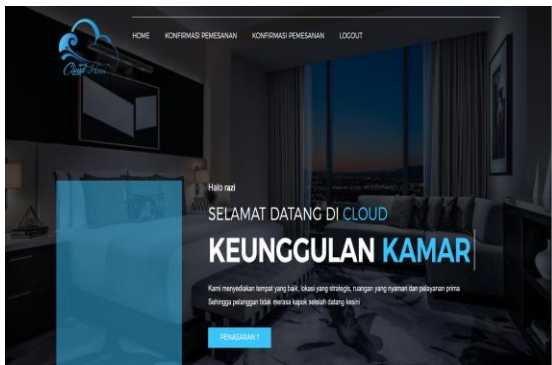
Cloud Hotel

HOME KONFIRMASI PEMESANAN KONFIRMASI PEMESANAN LOGOUT

Halo razi

SELAMAT DATANG DI CLOUD

KEUNGGULAN KAMAR

Kami menyediakan tempat yang baik, lokasi yang strategis, ruangan yang nyaman dan pelayanan prima Sehingga pelanggan tidak merasa kapok setelah datang kesini

PENASARAN ?